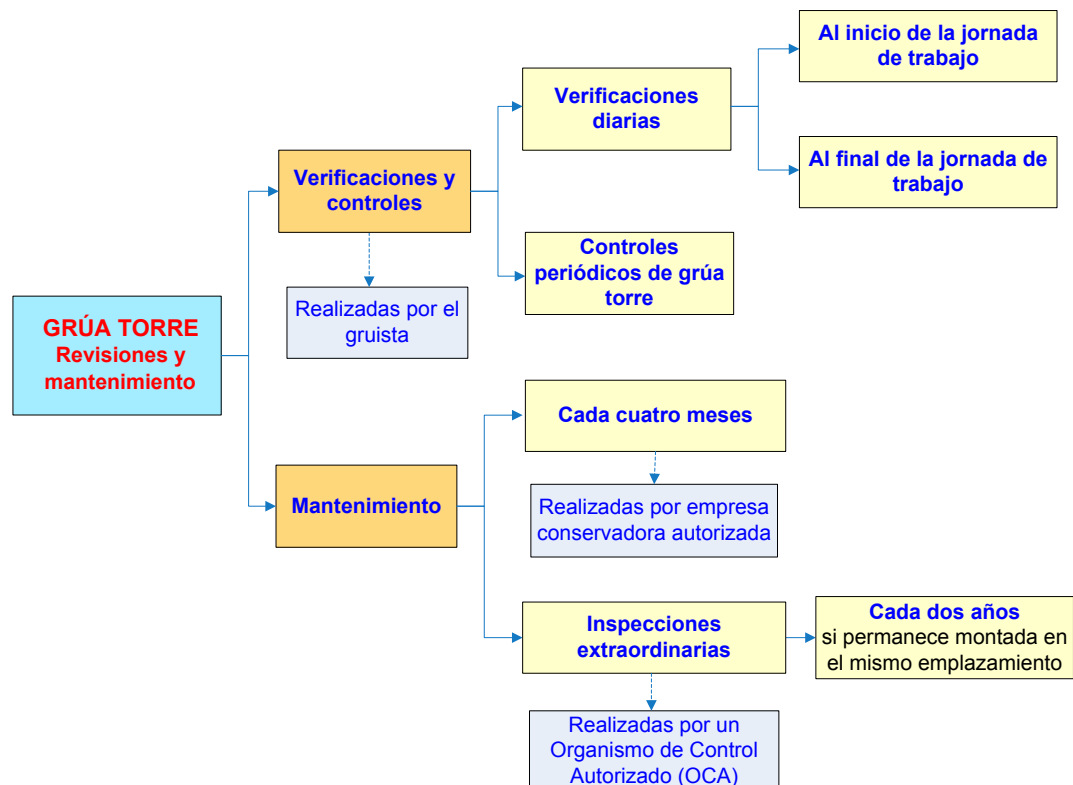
GRÚA TORRE
Revisiones y mantenimiento

Verificaciones y controles

Realizadas por el gruista

Verificaciones diarias

Al inicio de la jornada de trabajo

Al final de la jornada de trabajo

Controles periódicos de grúa torre

Mantenimiento

Cada cuatro meses

Realizadas por empresa conservadora autorizada

Inspecciones extraordinarias

Cada dos años
si permanece montada en el mismo emplazamiento

Realizadas por un Organismo de Control Autorizado (OCA)